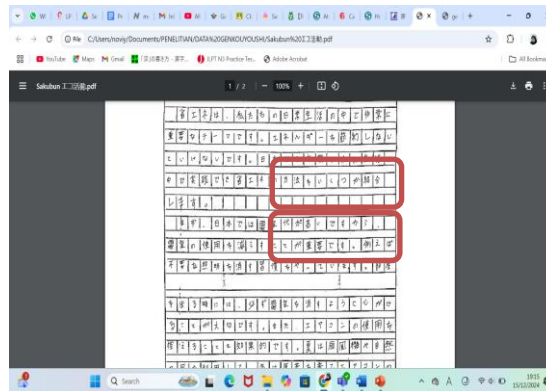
File C:/Users/noviy/Documents/PENELITIAN/DATA%20GENKOUYOUSHI/Sakubun%20工\_\_.pdf

YouTube Maps Gmail 「文」の書き方 - 原子... JLPT N3 Practice Tes... Adobe Acrobat

All Bookmarks

Sakubun 工 \_\_.pdf

1 / 2 | — 100% + |

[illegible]

Search

19:15
15/12/2024